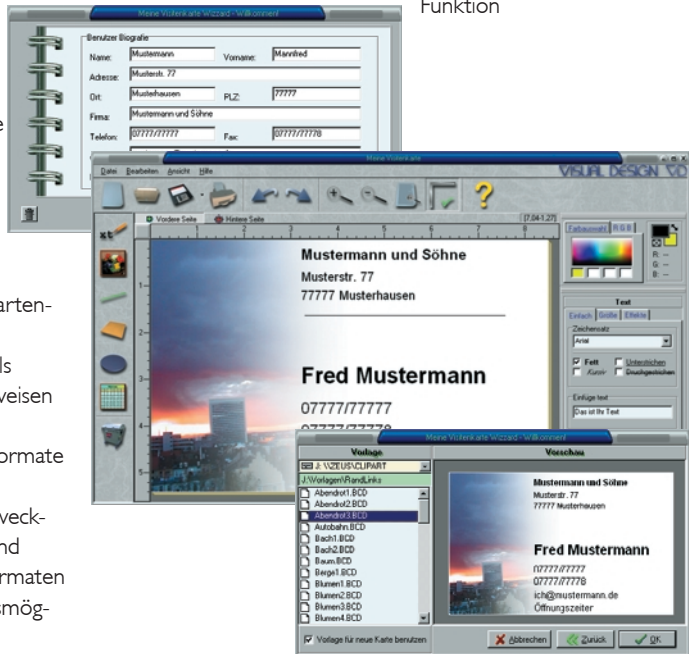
Funktion

Meine Visitenkarte Wizzard - Willkommen!

Benutzer Biografie
Name: Mustermann Vorname: Mannfred
Adresse: Musterstr. 77
Ort: Musterhausen PLZ: 77777
Firma: Mustermann und Söhne
Telefon: 07777/77777 Fax: 07777/77778

Meine Visitenkarte
Datei Bearbeiten Ansicht Hilfe
VISUAL DESIGN VD
Vordere Seite Hintere Seite
[7.04-1.27]

Mustermann und Söhne
Musterstr. 77
77777 Musterhausen

Fred Mustermann
07777/77777

Farbauswahl RGB
R: --
G: --
B: --

Text
Einfach Größe Effekte
Zeichensatz
Arial
Fett Unterstrichen
Kursiv Durchgestrichen
Einfüge text
Das ist Ihr Text

Meine Visitenkarte Wizzard - Willkommen!
Vorlage
J: \\ZEUS\CLIPART
J:\Vorlagen\RandLinks
Abendrot1.BCD
Abendrot2.BCD
Abendrot3.BCD
Autobahn.BCD
Bach1.BCD
Bach2.BCD
Baum.BCD
Berge1.BCD
Blumen1.BCD
Blumen2.BCD
Blumen3.BCD
Blumen4.BCD
Vorlage für neue Karte benutzen

Vorschau
Mustermann und Söhne
Musterstr. 77
77777 Musterhausen
Fred Mustermann
07777/77777
07777/77778
ich@mustermann.de
Öffnungszeiter

Abbrechen Zurück OK

e
arten-
ls
veisen
ormate
veck-
nd
rmaten
smög-